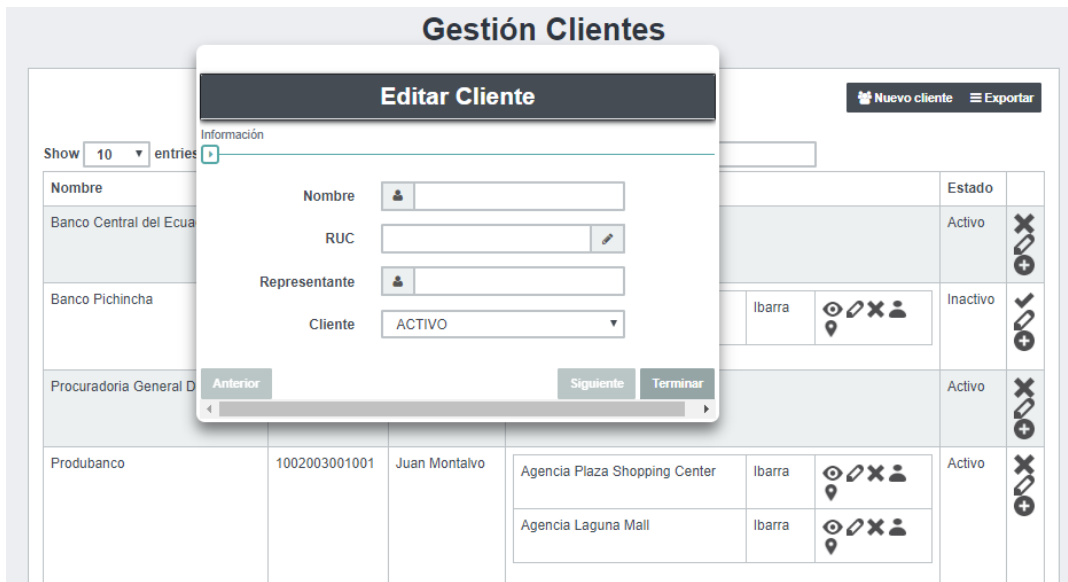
Gestión Clientes

Nuevo cliente ≡ Exportar

Show 10 entries

Editar Cliente

Información

Nombre

RUC

Representante

Cliente ACTIVO

Anterior Siguiente Terminar

| Nombre | | | | Estado | |
|---|---|---|---|---|---|
| Banco Central del Ecua | | | | Activo | |
| Banco Pichincha | | | Ibarra | Inactivo | |
| Procuradoria General D | | | | Activo | |
| Produbanco | 1002003001001 | Juan Montalvo | Agencia Plaza Shopping Center / Ibarra; Agencia Laguna Mall / Ibarra | Activo | |